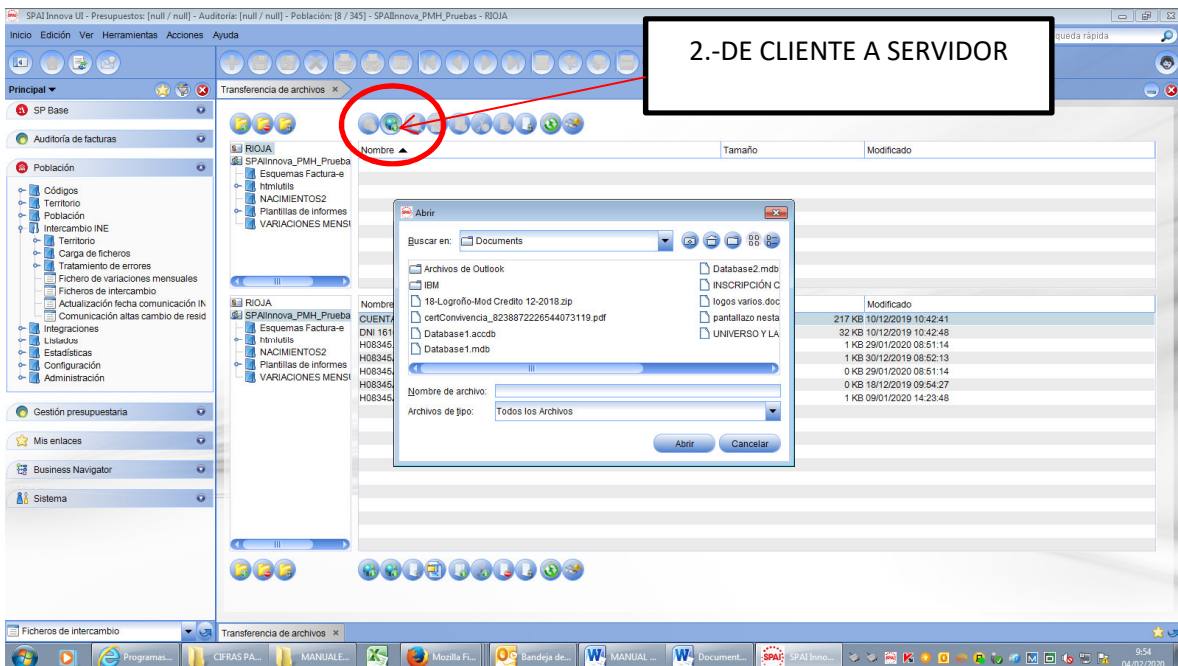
SPAI Innova UI - Presupuestos: [null / null] - Auditoría: [null / null] - Población: [8 / 345] - SPAIInnova_PMH_Pruebas - RIOJA

Inicio Edición Ver Herramientas Acciones Ayuda

queda rápida

2.-DE CLIENTE A SERVIDOR

Principal

SP Base

Auditoría de facturas

Población

Códigos
Territorio
Población
Intercambio INE
Territorio
Carga de ficheros
Tratamiento de errores
Fichero de variaciones mensuales
Ficheros de intercambio
Actualización fecha comunicación IN
Comunicación altas cambio de resid
Integraciones
Listados
Estadísticas
Configuración
Administración

Gestión presupuestaria

Mis enlaces

Business Navigator

Sistema

Transferencia de archivos ×

RIOJA
SPAIInnova_PMH_Prueba
Esquemas Factura-e
htmlutils
NACIMIENTOS2
Plantillas de informes
VARIACIONES MENSU

Nombre ▲
Tamaño
Modificado

RIOJA
SPAIInnova_PMH_Prueba
Esquemas Factura-e
htmlutils
NACIMIENTOS2
Plantillas de informes
VARIACIONES MENSU

Nombre
CUENTA
DNI 161
H08345
H08345
H08345
H08345
H08345

Modificado
217 KB 10/12/2019 10:42:41
32 KB 10/12/2019 10:42:48
1 KB 29/01/2020 08:51:14
1 KB 30/12/2019 08:52:13
0 KB 29/01/2020 08:51:14
0 KB 18/12/2019 09:54:27
1 KB 09/01/2020 14:23:48

Abrir

Buscar en: Documents

Archivos de Outlook
IBM
18-Logroño-Mod Credito 12-2018.zip
certConvivencia_8238872226544073119.pdf
Database1.accdb
Database1.mdb
Database2.mdb
INSCRIPCIÓN C
logos varios.doc
pantallazo nesta
UNIVERSO Y LA

Nombre de archivo:
Archivos de tipo: Todos los Archivos

Abrir
Cancelar

Ficheros de intercambio
Transferencia de archivos ×

Programas... CIFRAS PA... MANUALE... Mozilla Fi... Bandeja de... MANUAL ... Document... SPAI Inno...
9:54
04/02/2020